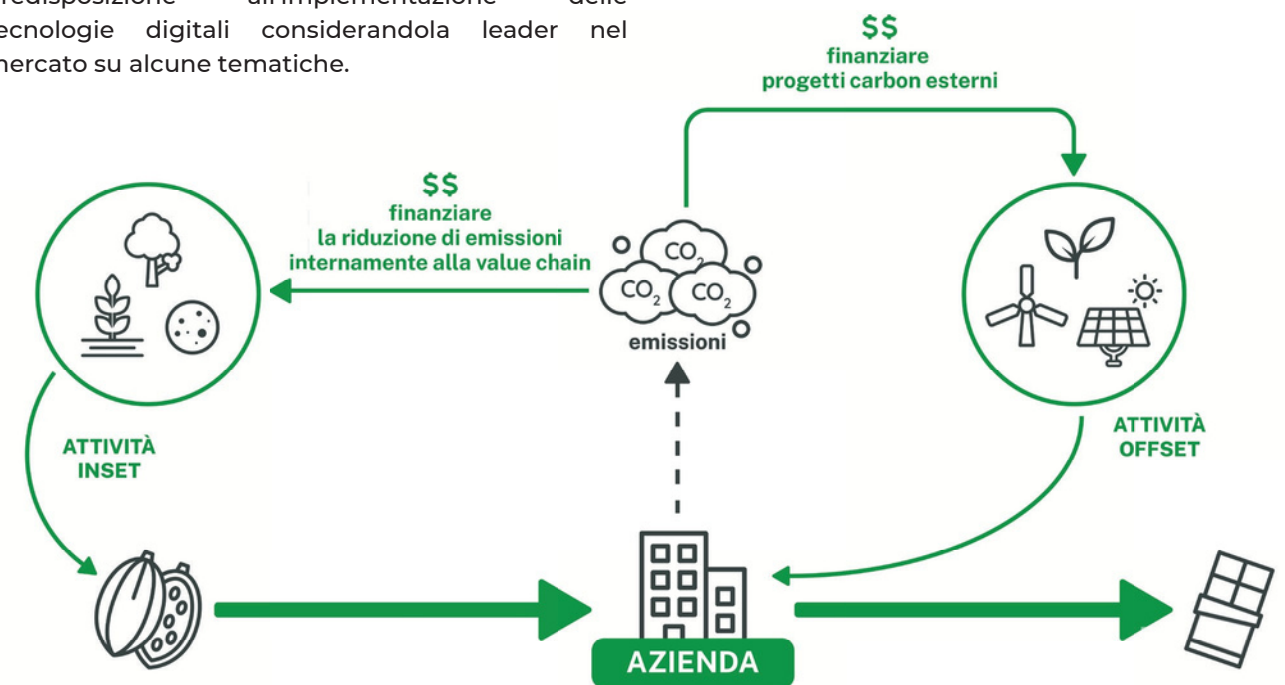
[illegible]redisposizione all'implementazione delle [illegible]ecnologie digitali considerandola leader nel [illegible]mercato su alcune tematiche.

$$
finanziare
progetti carbon esterni

$$
finanziare
la riduzione di emissioni
internamente alla value chain

$CO_2$
$CO_2$
$CO_2$
emissioni

ATTIVITÀ
INSET

ATTIVITÀ
OFFSET

AZIENDA